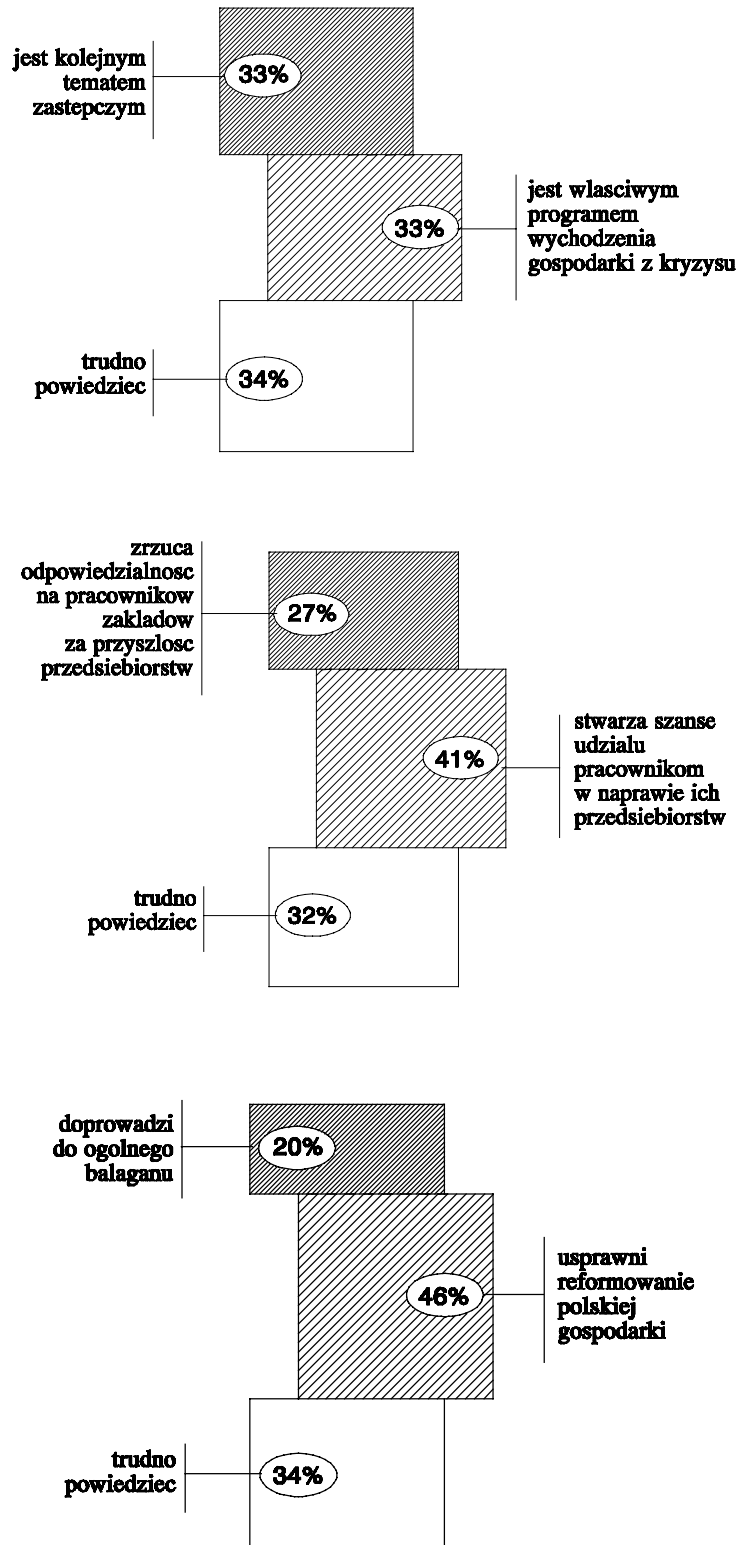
jest kolejnym tematem zastepczym
33%

jest wlasciwym programem wychodzenia gospodarki z kryzysu
33%

trudno powiedziec
34%

zrzuca odpowiedzialnosc na pracownikow zakladow za przyszlosc przedsiebiorstw
27%

stwarza szanse udzialu pracownikom w naprawie ich przedsiebiorstw
41%

trudno powiedziec
32%

doprowadzi do ogolnego balaganu
20%

usprawni reformowanie polskiej gospodarki
46%

trudno powiedziec
34%